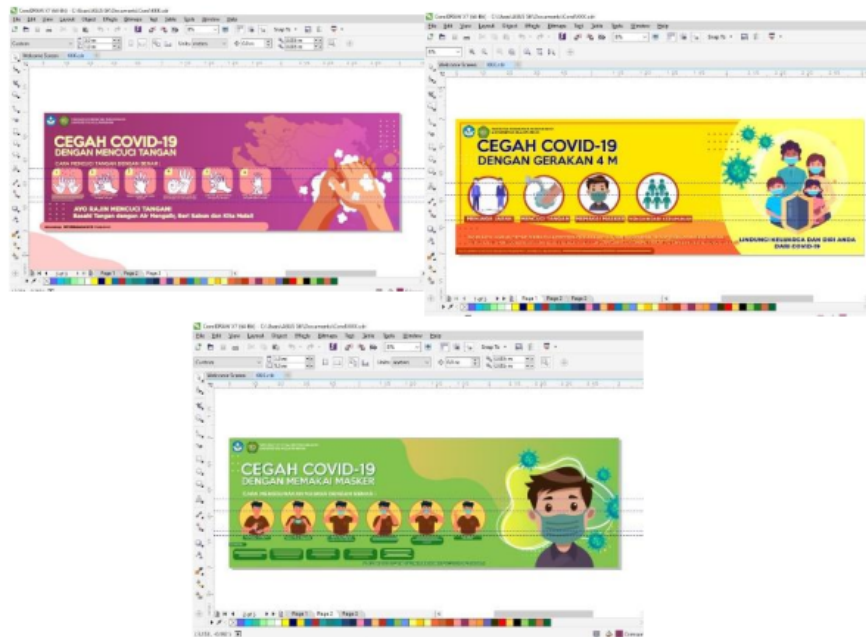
CEGAH COVID-19
DENGAN MENCUCI TANGAN

CARA MENCUCI TANGAN DENGAN BENAR

AYO RAJIN MENCUCI TANGAN!
Basahi Tangan dengan Air Mengalir, Beri Sabun dan Kita Mulai!

Page 1 Page 2 Page 3

CEGAH COVID-19
DENGAN GERAKAN 4 M

LINDUNGI KELUARGA DAN DIRI ANDA DARI COVID-19

Page 1 Page 2 Page 3

CEGAH COVID-19
DENGAN MEMAKAI MASKER

Page 1 Page 2 Page 3